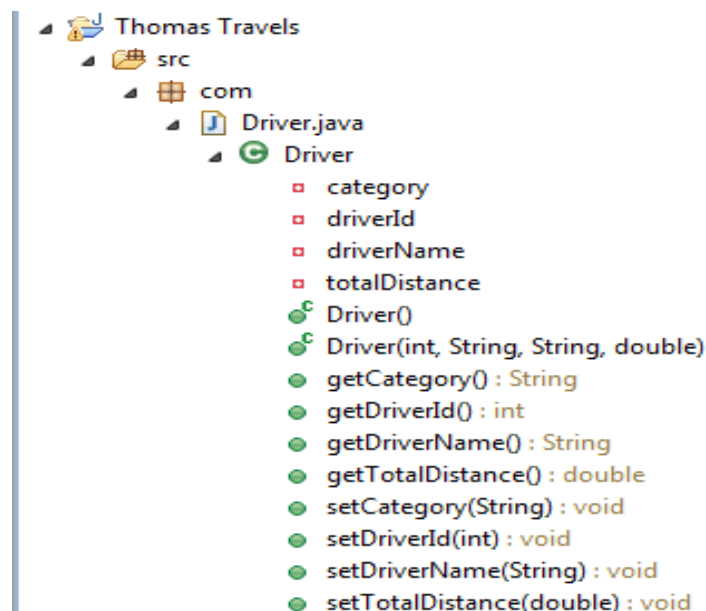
Thomas Travels
src
com
Driver.java
Driver
category
driverId
driverName
totalDistance
Driver()
Driver(int, String, String, double)
getCategory() : String
getDriverId() : int
getDriverName() : String
getTotalDistance() : double
setCategory(String) : void
setDriverId(int) : void
setDriverName(String) : void
setTotalDistance(double) : void